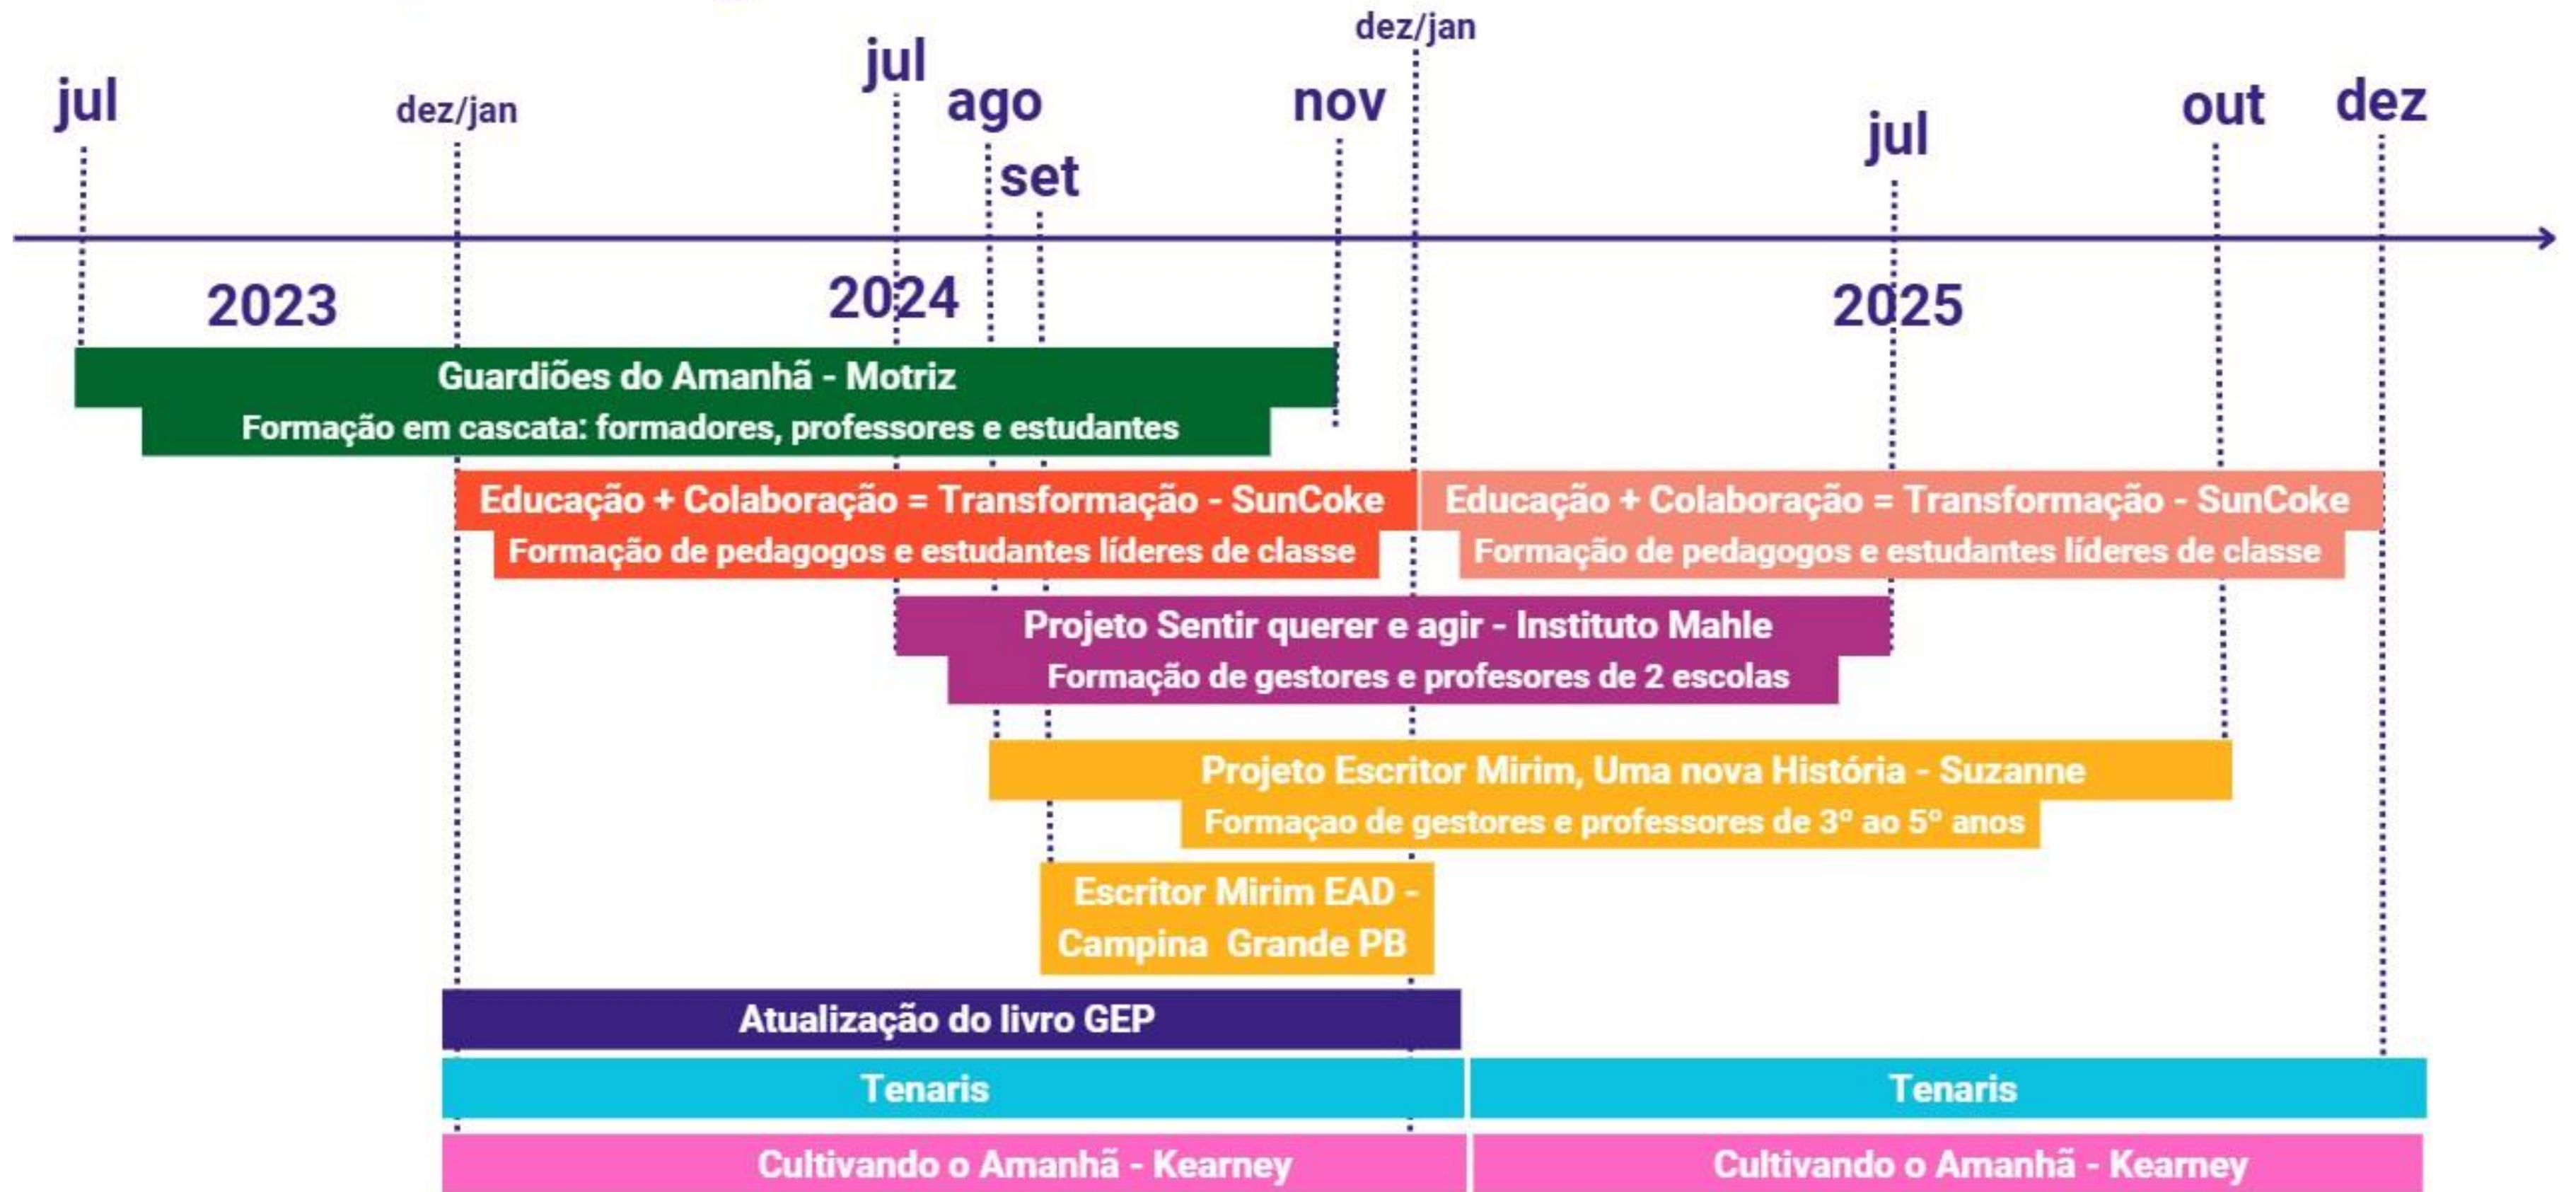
jul dez/jan jul ago set nov dez/jan jul out dez

2023 2024 2025

Guardiões do Amanhã - Motriz
Formação em cascata: formadores, professores e estudantes

Educação + Colaboração = Transformação - SunCoke
Formação de pedagogos e estudantes líderes de classe

Educação + Colaboração = Transformação - SunCoke
Formação de pedagogos e estudantes líderes de classe

Projeto Sentir querer e agir - Instituto Mahle
Formação de gestores e profesores de 2 escolas

Projeto Escritor Mirim, Uma nova História - Suzanne
Formaçao de gestores e professores de 3º ao 5º anos

Escritor Mirim EAD - Campina Grande PB

Atualização do livro GEP

Tenaris

Tenaris

Cultivando o Amanhã - Kearney

Cultivando o Amanhã - Kearney